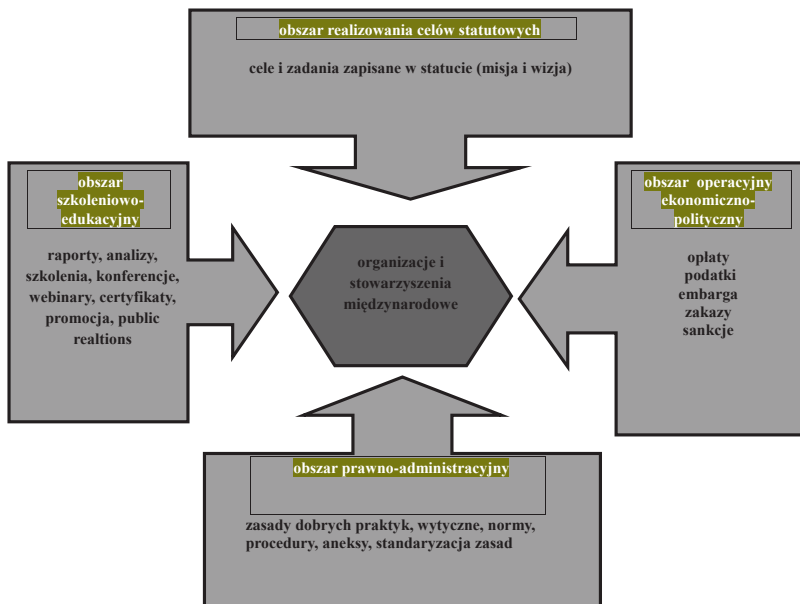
obszar realizowania celów statutowych

cele i zadania zapisane w statucie (misja i wizja)

obszar szkoleniowo-edukacyjny

raporty, analizy, szkolenia, konferencje, webinary, certyfikaty, promocja, public realtions

organizacje i stowarzyszenia międzynarodowe

obszar operacyjny ekonomiczno-polityczny

opłaty
podatki
embarga
zakazy
sankcje

obszar prawno-administracyjny

zasady dobrych praktyk, wytyczne, normy, procedury, aneksy, standaryzacja zasad